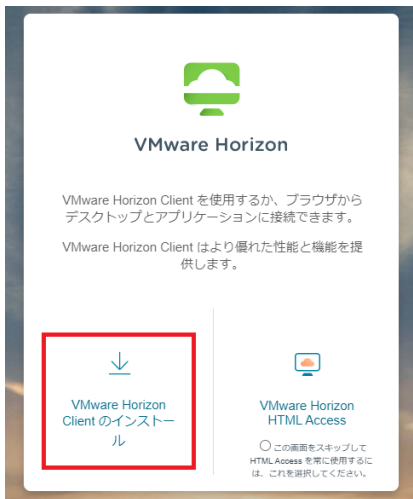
VMware Horizon

VMware Horizon Client を使用するか、ブラウザからデスクトップとアプリケーションに接続できます。

VMware Horizon Client はより優れた性能と機能を提供します。

VMware Horizon Client のインストール

VMware Horizon HTML Access

この画面をスキップして HTML Access を常に使用するには、これを選択してください。